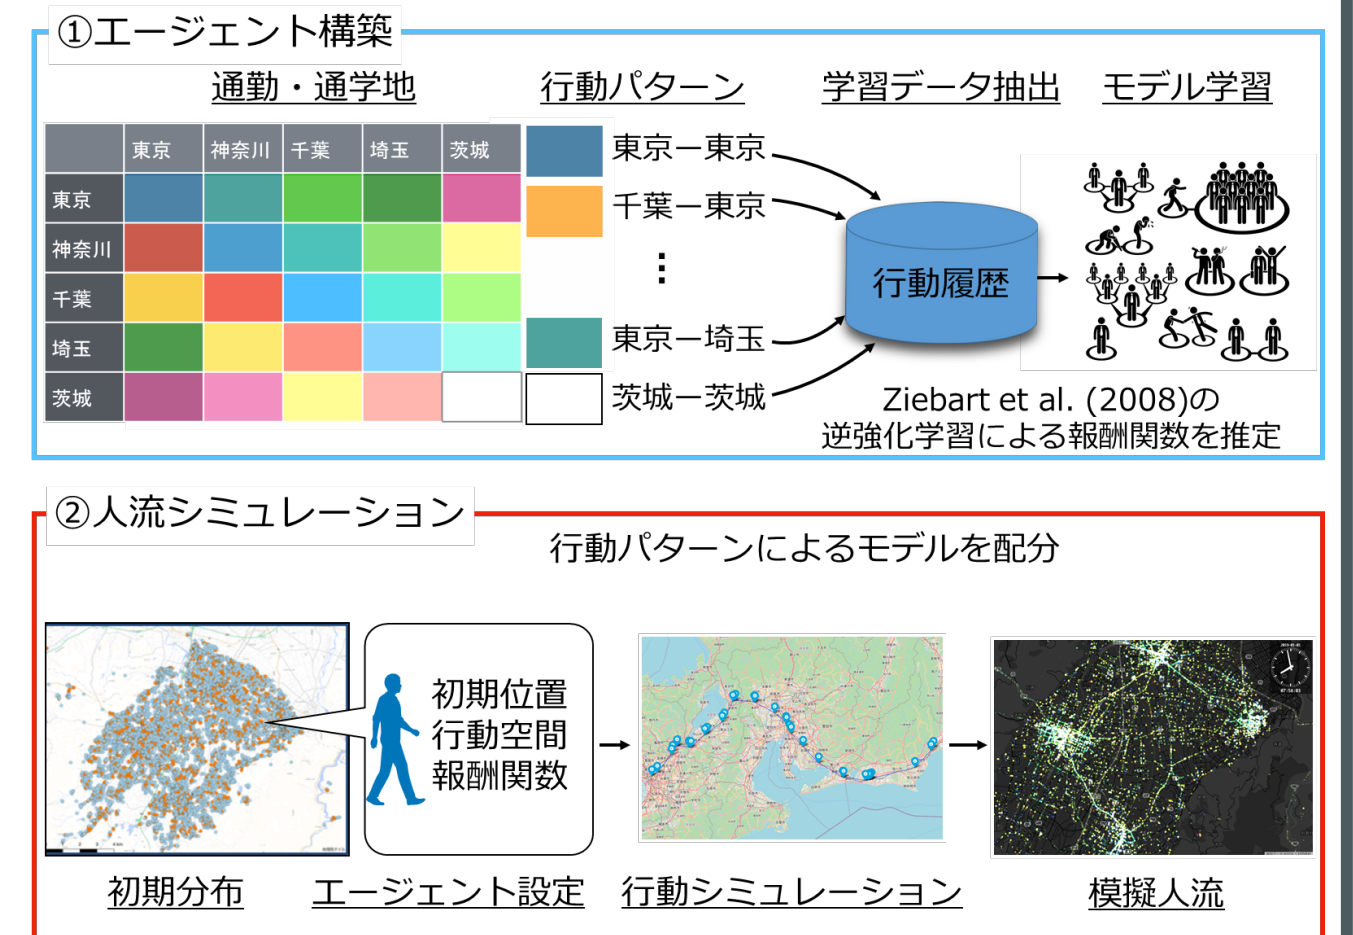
①エージェント構築

通勤・通学地　行動パターン　学習データ抽出　モデル学習

|  | 東京 | 神奈川 | 千葉 | 埼玉 | 茨城 |
|---|---|---|---|---|---|
| 東京 |  |  |  |  |  |
| 神奈川 |  |  |  |  |  |
| 千葉 |  |  |  |  |  |
| 埼玉 |  |  |  |  |  |
| 茨城 |  |  |  |  |  |

東京ー東京
千葉ー東京
⋮
東京ー埼玉
茨城ー茨城

行動履歴

Ziebart et al. (2008)の
逆強化学習による報酬関数を推定

②人流シミュレーション

行動パターンによるモデルを配分

初期位置
行動空間
報酬関数

初期分布　エージェント設定　行動シミュレーション　模擬人流